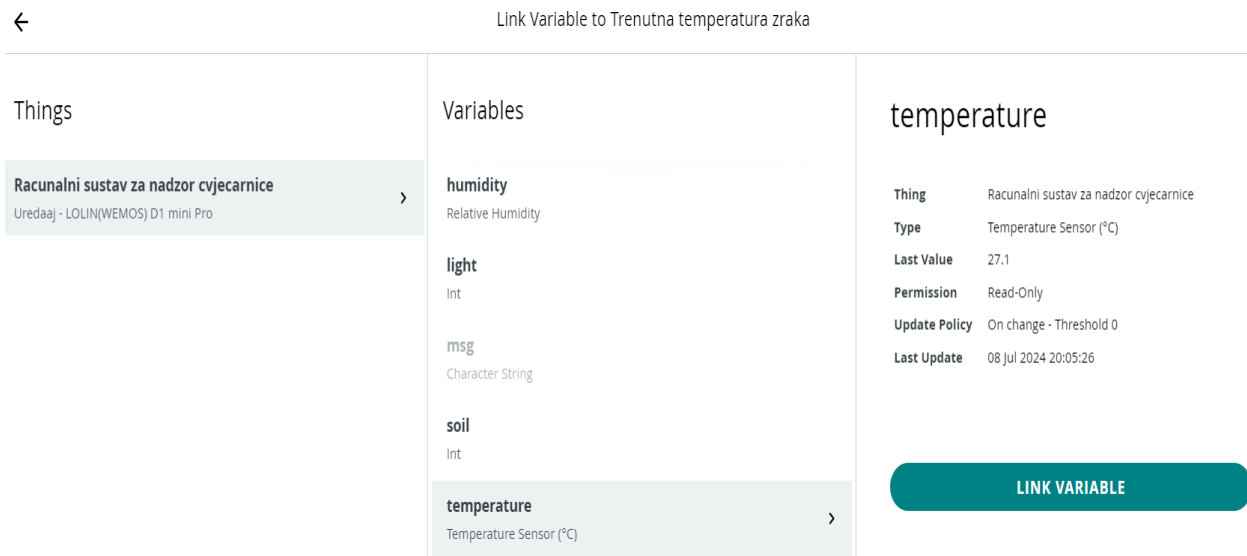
Link Variable to Trenutna temperatura zraka

Things

Racunalni sustav za nadzor cvjecarnice
Uredaaj - LOLIN(WEMOS) D1 mini Pro

Variables

humidity
Relative Humidity

light
Int

msg
Character String

soil
Int

temperature
Temperature Sensor (°C)

temperature

| | |
|---|---|
| Thing | Racunalni sustav za nadzor cvjecarnice |
| Type | Temperature Sensor (°C) |
| Last Value | 27.1 |
| Permission | Read-Only |
| Update Policy | On change - Threshold 0 |
| Last Update | 08 Jul 2024 20:05:26 |

LINK VARIABLE